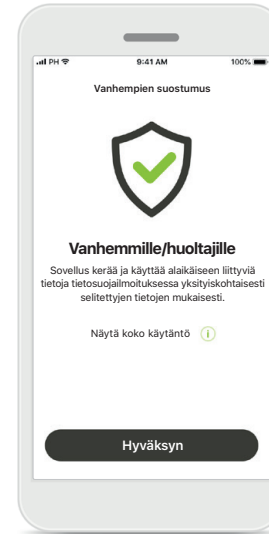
PH 9:41 AM 100%

Vanhempien suostumus

Vanhemmille/huoltajille

Sovellus kerää ja käyttää alaikäiseen liittyviä tietoja tietosuojailmoituksessa yksityiskohtaisesti selitettyjen tietojen mukaisesti.

Näytä koko käytäntö

Hyväksyn